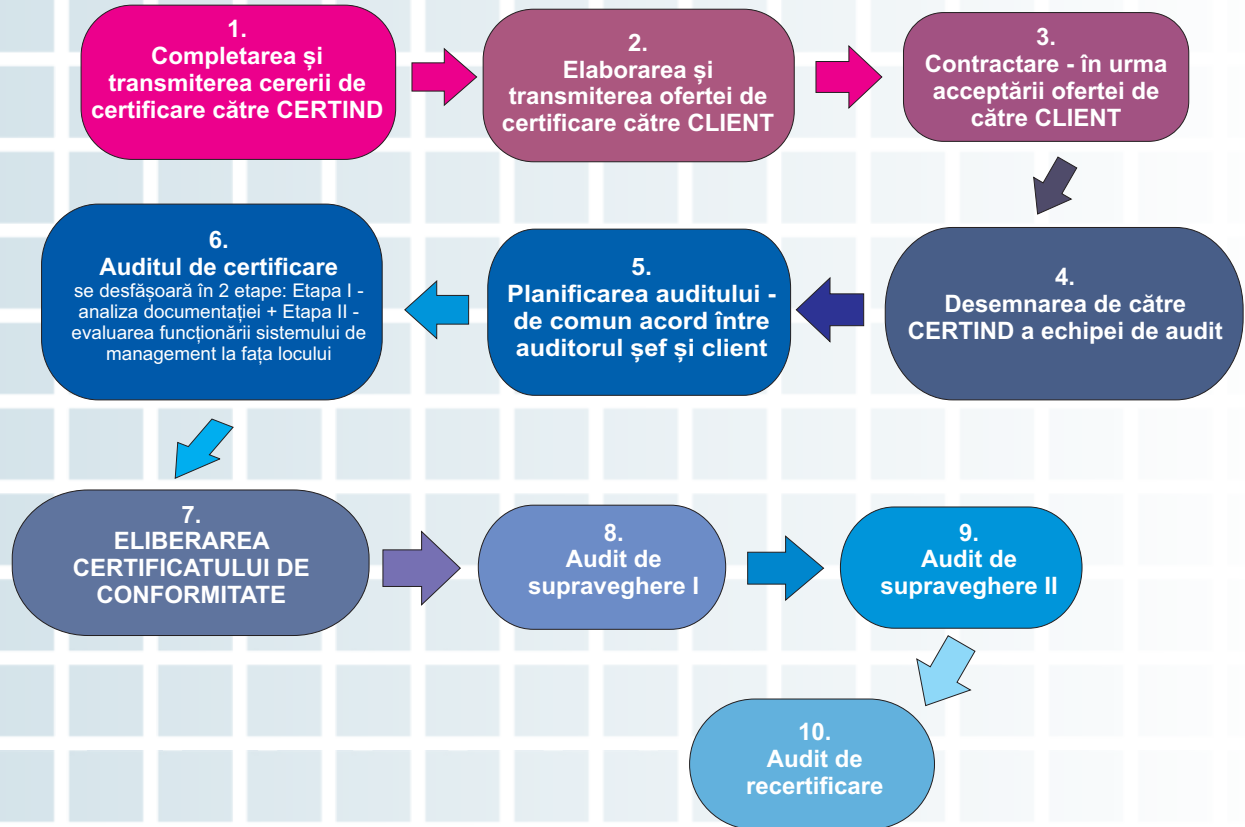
1.
Completarea și transmiterea cererii de certificare către CERTIND

2.
Elaborarea și transmiterea ofertei de certificare către CLIENT

3.
Contractare - în urma acceptării ofertei de către CLIENT

4.
Desemnarea de către CERTIND a echipei de audit

5.
Planificarea auditului - de comun acord între auditorul șef și client

6.
Auditul de certificare
se desfășoară în 2 etape: Etapa I - analiza documentației + Etapa II - evaluarea funcționării sistemului de management la fața locului

7.
ELIBERAREA CERTIFICATULUI DE CONFORMITATE

8.
Audit de supraveghere I

9.
Audit de supraveghere II

10.
Audit de recertificare